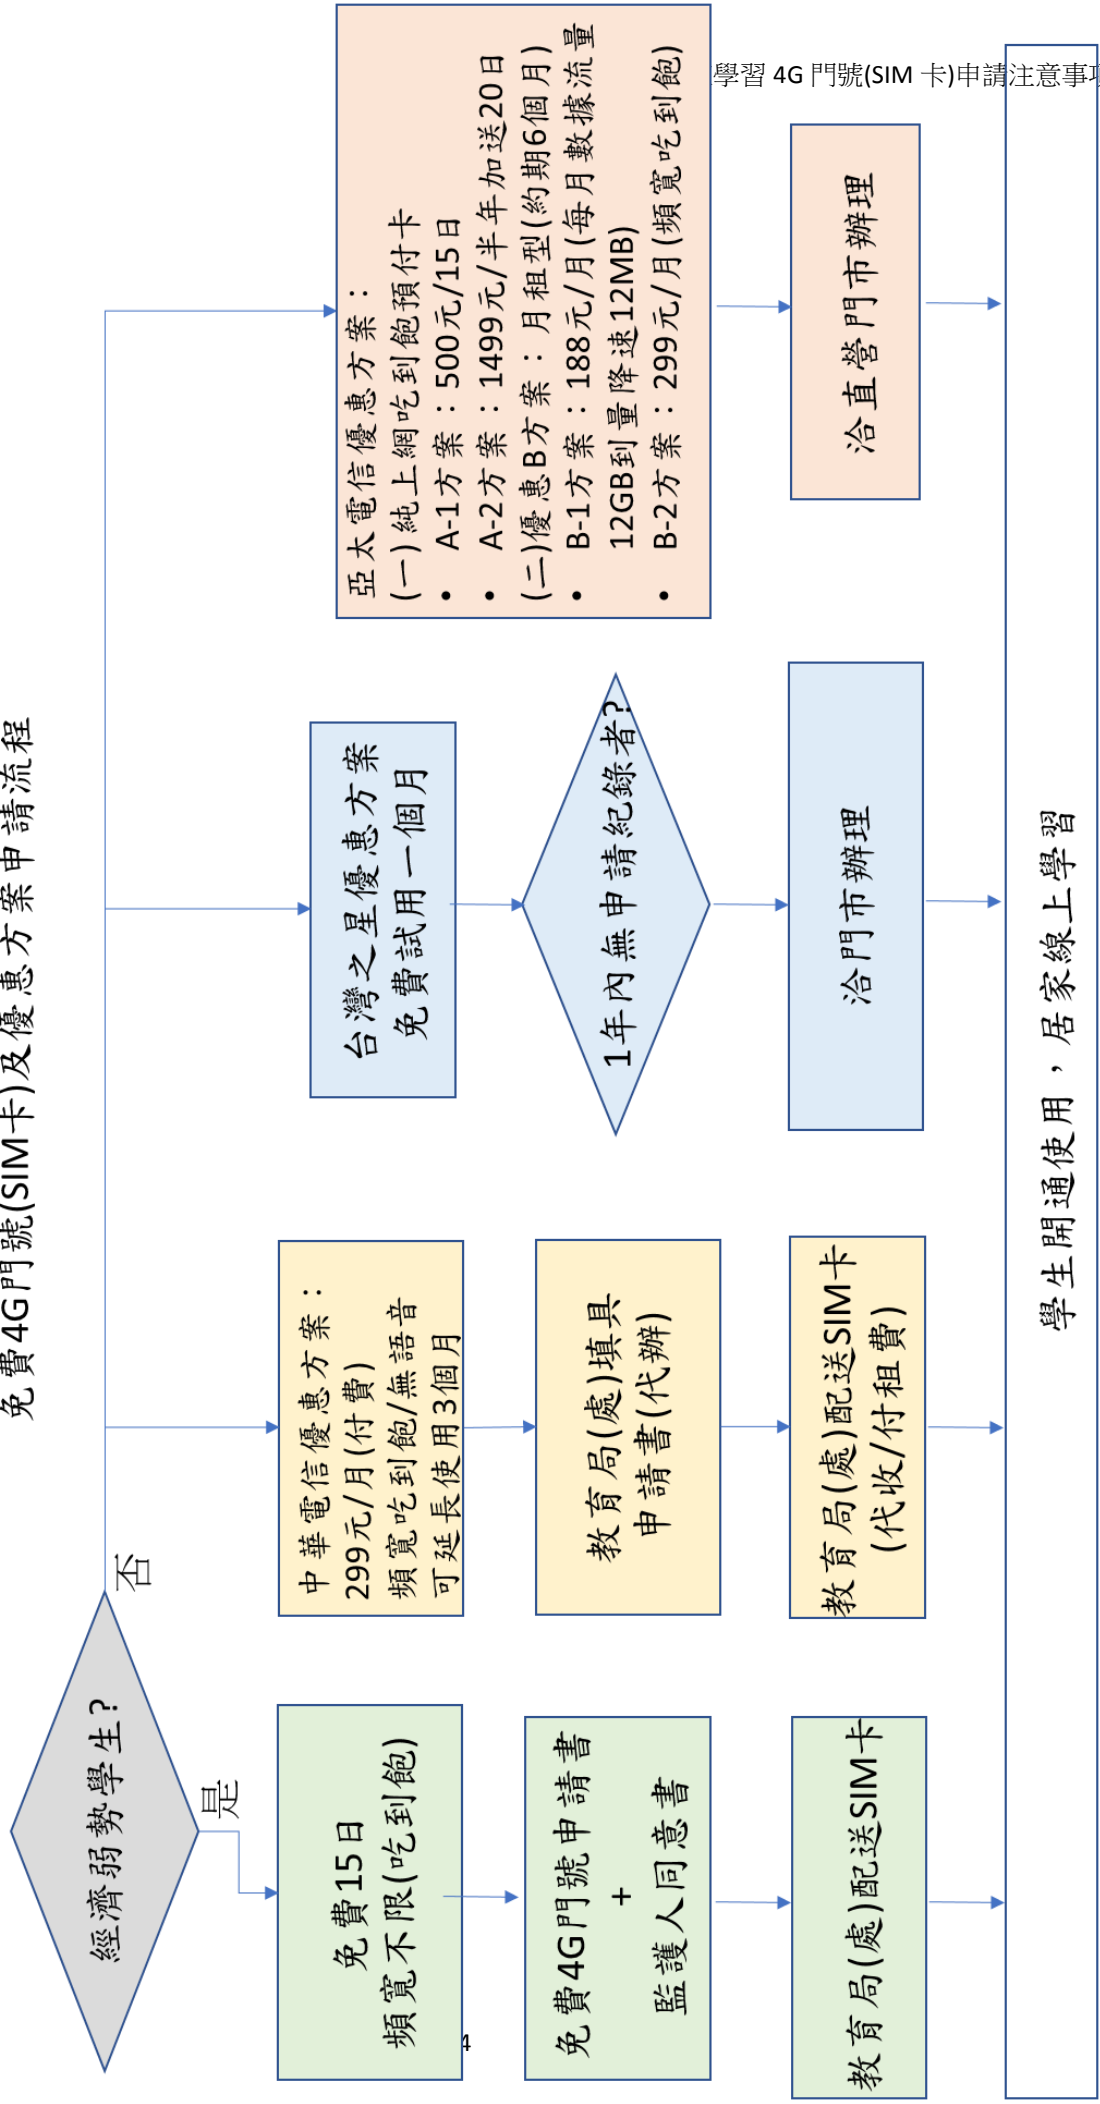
學習 4G 門號(SIM 卡)申請注意事項

免費4G門號(SIM卡)及優惠方案申請流程

經濟弱勢學生?

是

否

免費15日
頻寬不限(吃到飽)

免費4G門號申請書
+
監護人同意書

教育局(處)配送SIM卡

中華電信優惠方案:
299元/月(付費)
頻寬吃到飽/無語音
可延長使用3個月

教育局(處)填具
申請書(代辦)

教育局(處)配送SIM卡
(代收/付租費)

台灣之星優惠方案
免費試用一個月

1年內無申請紀錄者?

洽門市辦理

亞太電信優惠方案:
(一)純上網吃到飽預付卡
• A-1方案:500元/15日
• A-2方案:1499元/半年加送20日
(二)優惠B方案:月租型(約期6個月)
• B-1方案:188元/月(每月數據流量12GB到量降速12MB)
• B-2方案:299元/月(頻寬吃到飽)

洽直營門市辦理

學生開通使用,居家線上學習

4